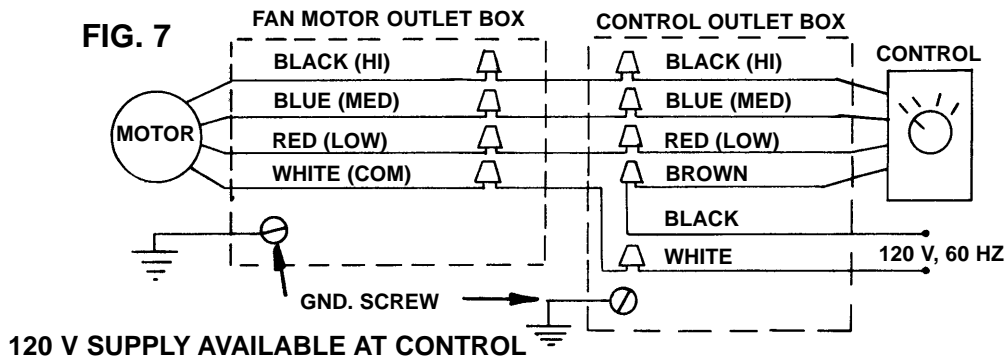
FIG. 7

FAN MOTOR OUTLET BOX

CONTROL OUTLET BOX

CONTROL

MOTOR

BLACK (HI)

BLUE (MED)

RED (LOW)

WHITE (COM)

BLACK (HI)

BLUE (MED)

RED (LOW)

BROWN

BLACK

WHITE

120 V, 60 HZ

GND. SCREW

120 V SUPPLY AVAILABLE AT CONTROL